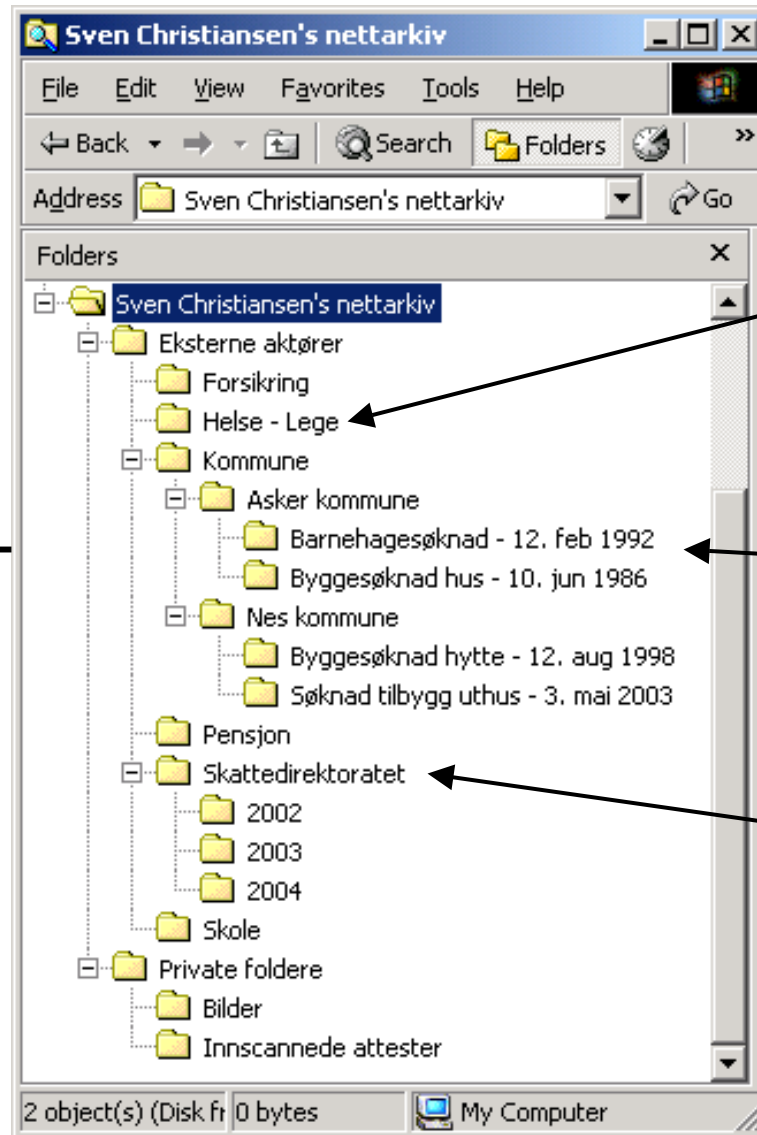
Sven Christiansen's nettarkiv

File Edit View Favorites Tools Help

Back Search Folders

Address Sven Christiansen's nettarkiv Go

Folders

Sven Christiansen's nettarkiv
Eksterne aktører
Forsikring
Helse - Lege
Kommune
Asker kommune
Barnehagesøknad - 12. feb 1992
Byggesøknad hus - 10. jun 1986
Nes kommune
Byggesøknad hytte - 12. aug 1998
Søknad tilbygg uthus - 3. mai 2003
Pensjon
Skattedirektoratet
2002
2003
2004
Skole
Private foldere
Bilder
Innscannede attester

2 object(s) (Disk fr 0 bytes My Computer